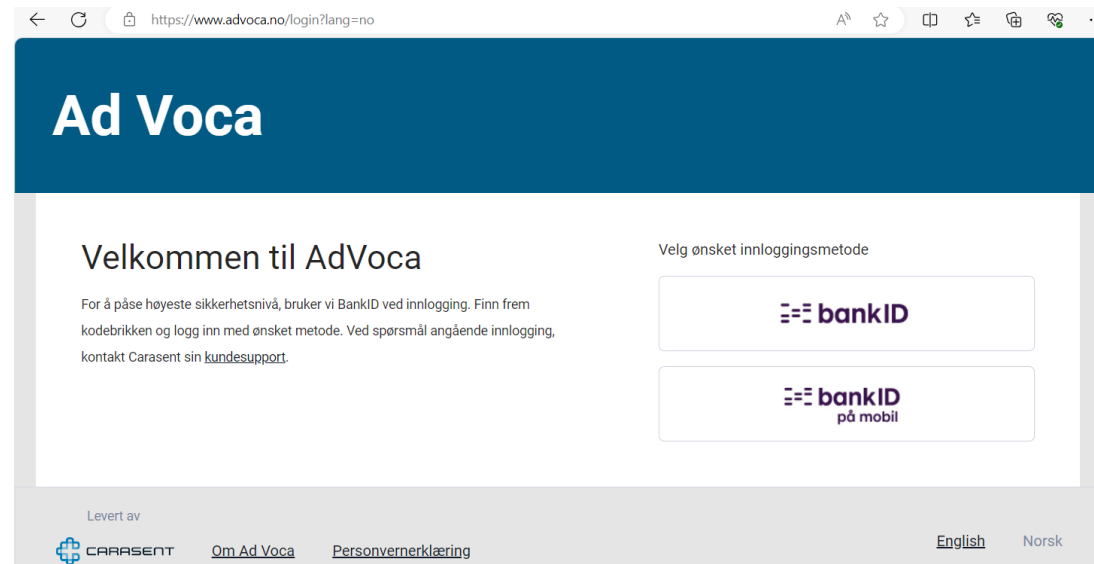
https://www.advoca.no/login?lang=no

Ad Voca

Velkommen til AdVoca

For å påse høyeste sikkerhetsnivå, bruker vi BankID ved innlogging. Finn frem kodebrikken og logg inn med ønsket metode. Ved spørsmål angående innlogging, kontakt Carasent sin kundesupport.

Velg ønsket innloggingsmetode

bankID

bankID på mobil

Levert av

CARASENT

Om Ad Voca

Personvernerklæring

English

Norsk